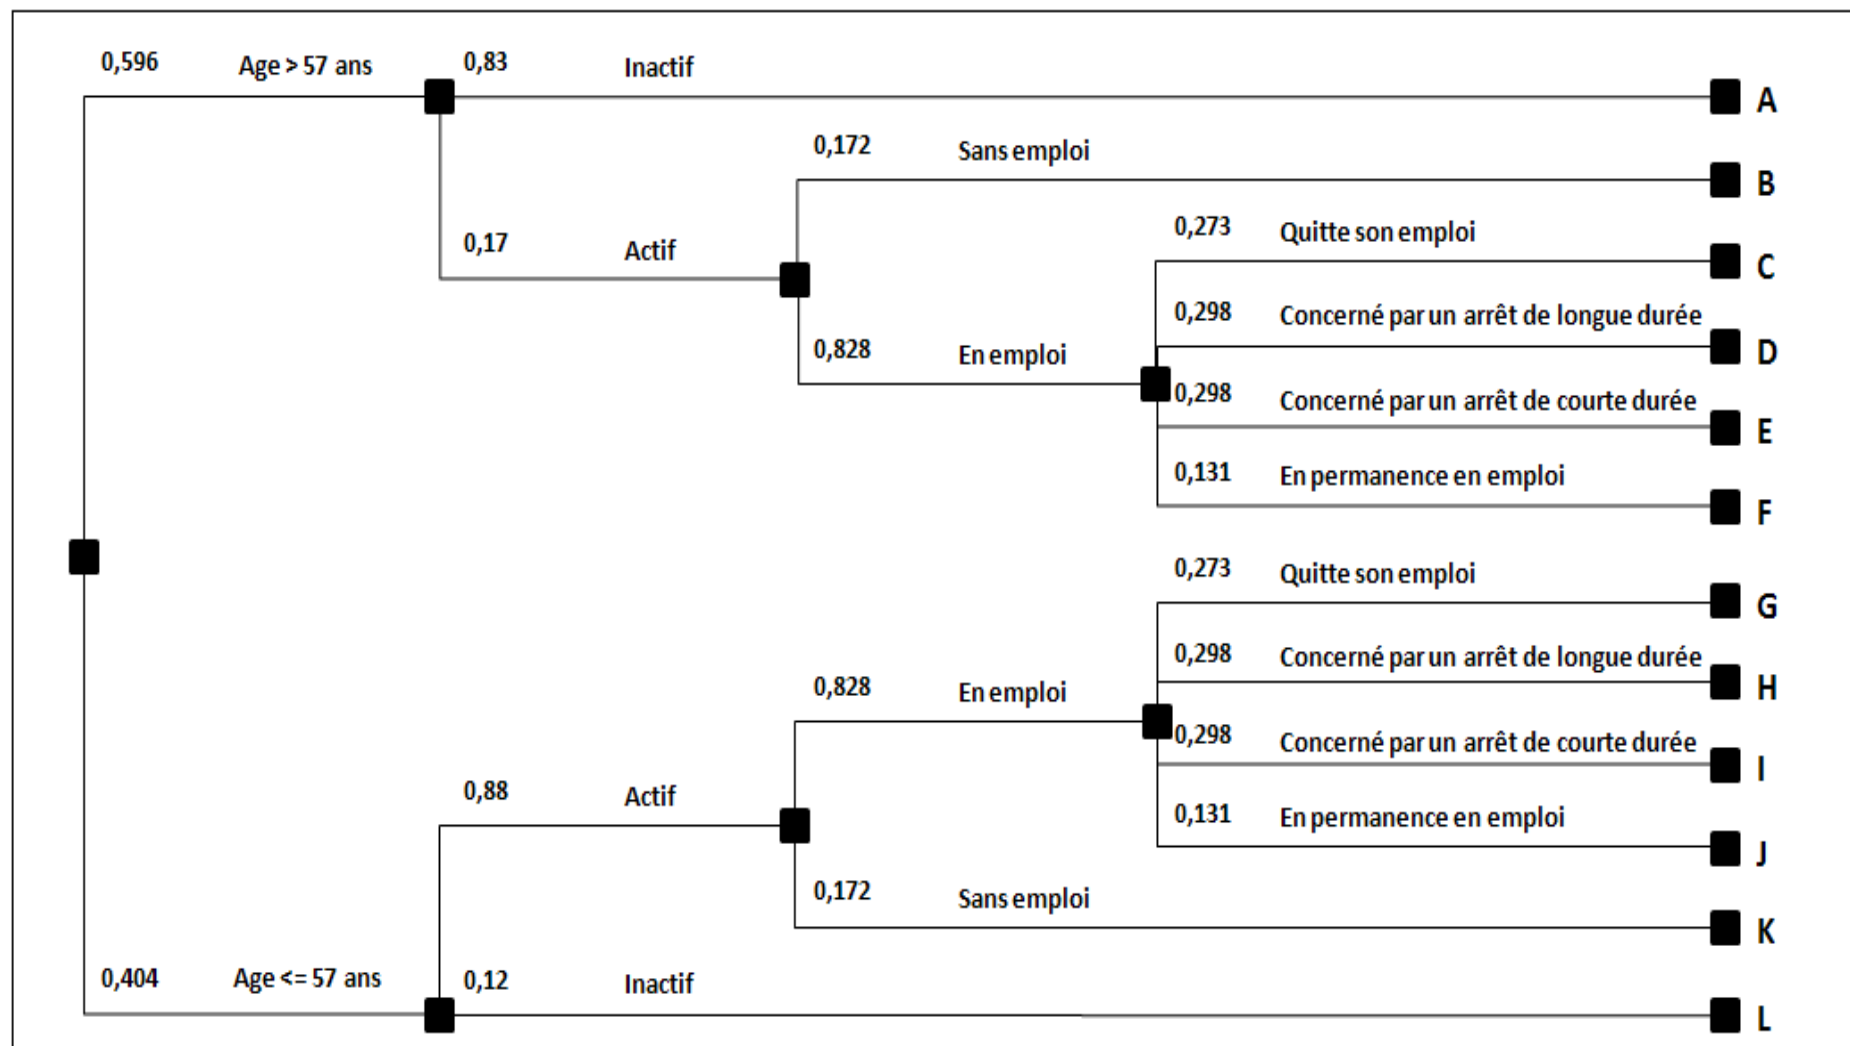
0,596 Age > 57 ans

0,83 Inactif

A

0,172 Sans emploi

B

0,17 Actif

0,273 Quitte son emploi

C

0,298 Concerné par un arrêt de longue durée

D

0,828 En emploi

0,298 Concerné par un arrêt de courte durée

E

0,131 En permanence en emploi

F

0,273 Quitte son emploi

G

0,298 Concerné par un arrêt de longue durée

H

0,828 En emploi

0,298 Concerné par un arrêt de courte durée

I

0,88 Actif

0,131 En permanence en emploi

J

0,172 Sans emploi

K

0,404 Age <= 57 ans

0,12 Inactif

L